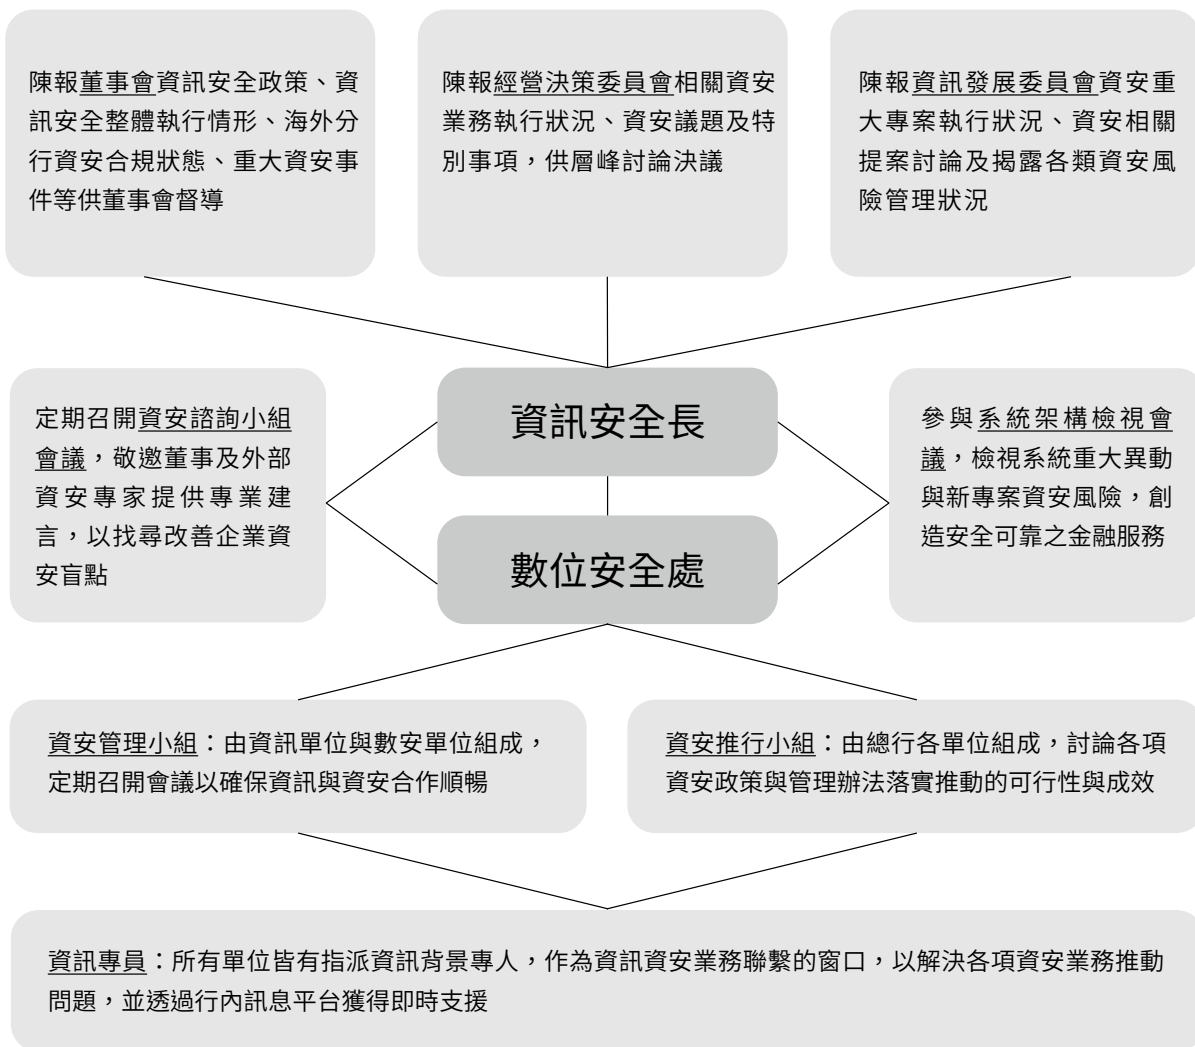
陳報董事會資訊安全政策、資訊安全整體執行情形、海外分行資安合規狀態、重大資安事件等供董事會督導

陳報經營決策委員會相關資安業務執行狀況、資安議題及特別事項，供層峰討論決議

陳報資訊發展委員會資安重大專案執行狀況、資安相關提案討論及揭露各類資安風險管理狀況

定期召開資安諮詢小組會議，敬邀董事及外部資安專家提供專業建言，以找尋改善企業資安盲點

資訊安全長

數位安全處

參與系統架構檢視會議，檢視系統重大異動與新專案資安風險，創造安全可靠之金融服務

資安管理小組：由資訊單位與數安單位組成，定期召開會議以確保資訊與資安合作順暢

資安推行小組：由總行各單位組成，討論各項資安政策與管理辦法落實推動的可行性與成效

資訊專員：所有單位皆有指派資訊背景專人，作為資訊資安業務聯繫的窗口，以解決各項資安業務推動問題，並透過行內訊息平台獲得即時支援